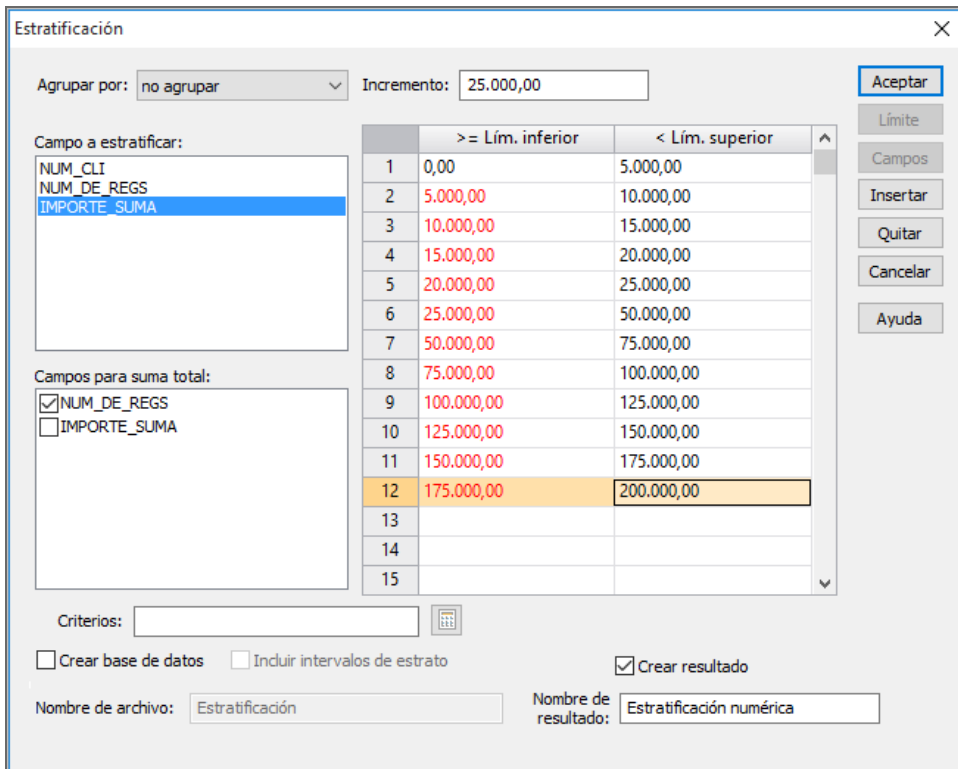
Estratificación

Agrupar por: no agrupar

Incremento: 25.000,00

Aceptar

Límite

Campos

Insertar

Quitar

Cancelar

Ayuda

Campo a estratificar:

NUM_CLI
NUM_DE_REGS
IMPORTE_SUMA

| | >= Lím. inferior | < Lím. superior |
|---|---|---|
| 1 | 0,00 | 5.000,00 |
| 2 | 5.000,00 | 10.000,00 |
| 3 | 10.000,00 | 15.000,00 |
| 4 | 15.000,00 | 20.000,00 |
| 5 | 20.000,00 | 25.000,00 |
| 6 | 25.000,00 | 50.000,00 |
| 7 | 50.000,00 | 75.000,00 |
| 8 | 75.000,00 | 100.000,00 |
| 9 | 100.000,00 | 125.000,00 |
| 10 | 125.000,00 | 150.000,00 |
| 11 | 150.000,00 | 175.000,00 |
| 12 | 175.000,00 | 200.000,00 |
| 13 | | |
| 14 | | |
| 15 | | |

Campos para suma total:

NUM_DE_REGS
IMPORTE_SUMA

Criterios:

Crear base de datos

Incluir intervalos de estrato

Crear resultado

Nombre de archivo: Estratificación

Nombre de resultado: Estratificación numérica